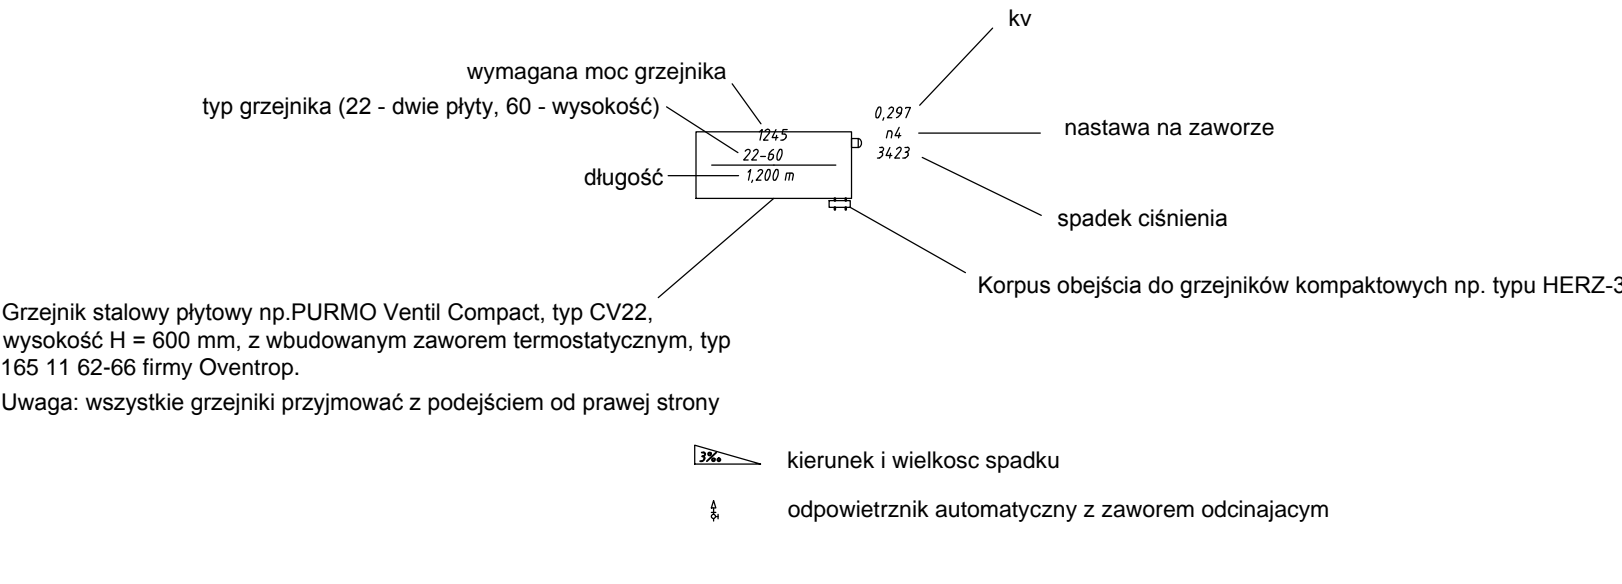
kv

wymagana moc grzejnika

typ grzejnika (22 - dwie płyty, 60 - wysokość)

0,297
n4
3423

1245
22-60
1,200 m

nastawa na zaworze

długość

spadek ciśnienia

Korpus obejścia do grzejników kompaktowych np. typu HERZ-3

Grzejnik stalowy płytowy np.PURMO Ventil Compact, typ CV22, wysokość H = 600 mm, z wbudowanym zaworem termostatycznym, typ 165 11 62-66 firmy Oventrop.

Uwaga: wszystkie grzejniki przyjmować z podejściem od prawej strony

3‰

kierunek i wielkosc spadku

A

odpowietrznik automatyczny z zaworem odcinajacym